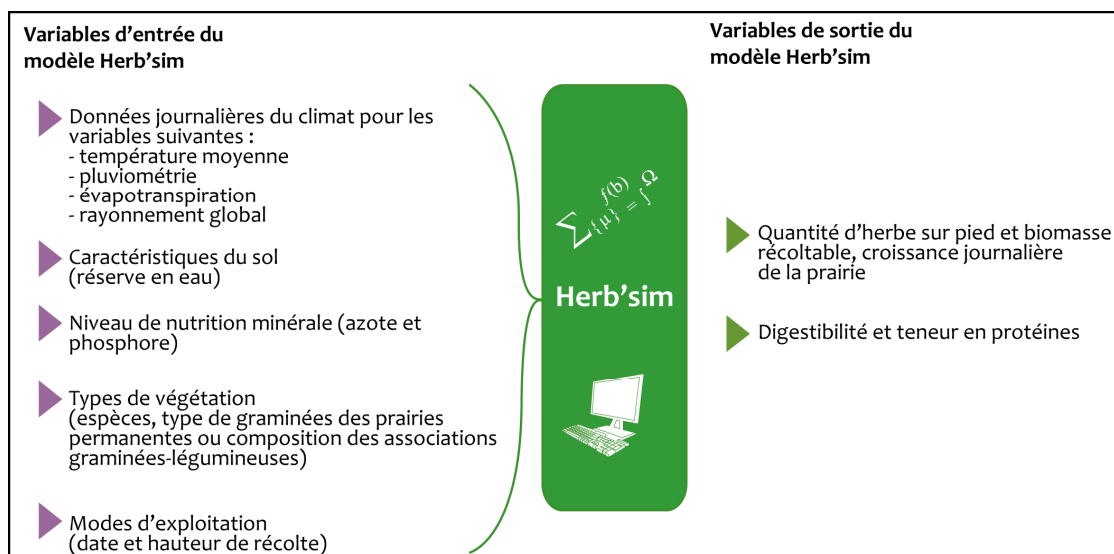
Variables d'entrée du modèle Herb'sim

Données journalières du climat pour les variables suivantes :
- température moyenne
- pluviométrie
- évapotranspiration
- rayonnement global

Caractéristiques du sol (réserve en eau)

Niveau de nutrition minérale (azote et phosphore)

Types de végétation (espèces, type de graminées des prairies permanentes ou composition des associations graminées-légumineuses)

Modes d'exploitation (date et hauteur de récolte)

$\sum_{\{\mu\}}^{f(b)} = \int^{\Omega}$

Herb'sim

Variables de sortie du modèle Herb'sim

Quantité d'herbe sur pied et biomasse récoltable, croissance journalière de la prairie

Digestibilité et teneur en protéines